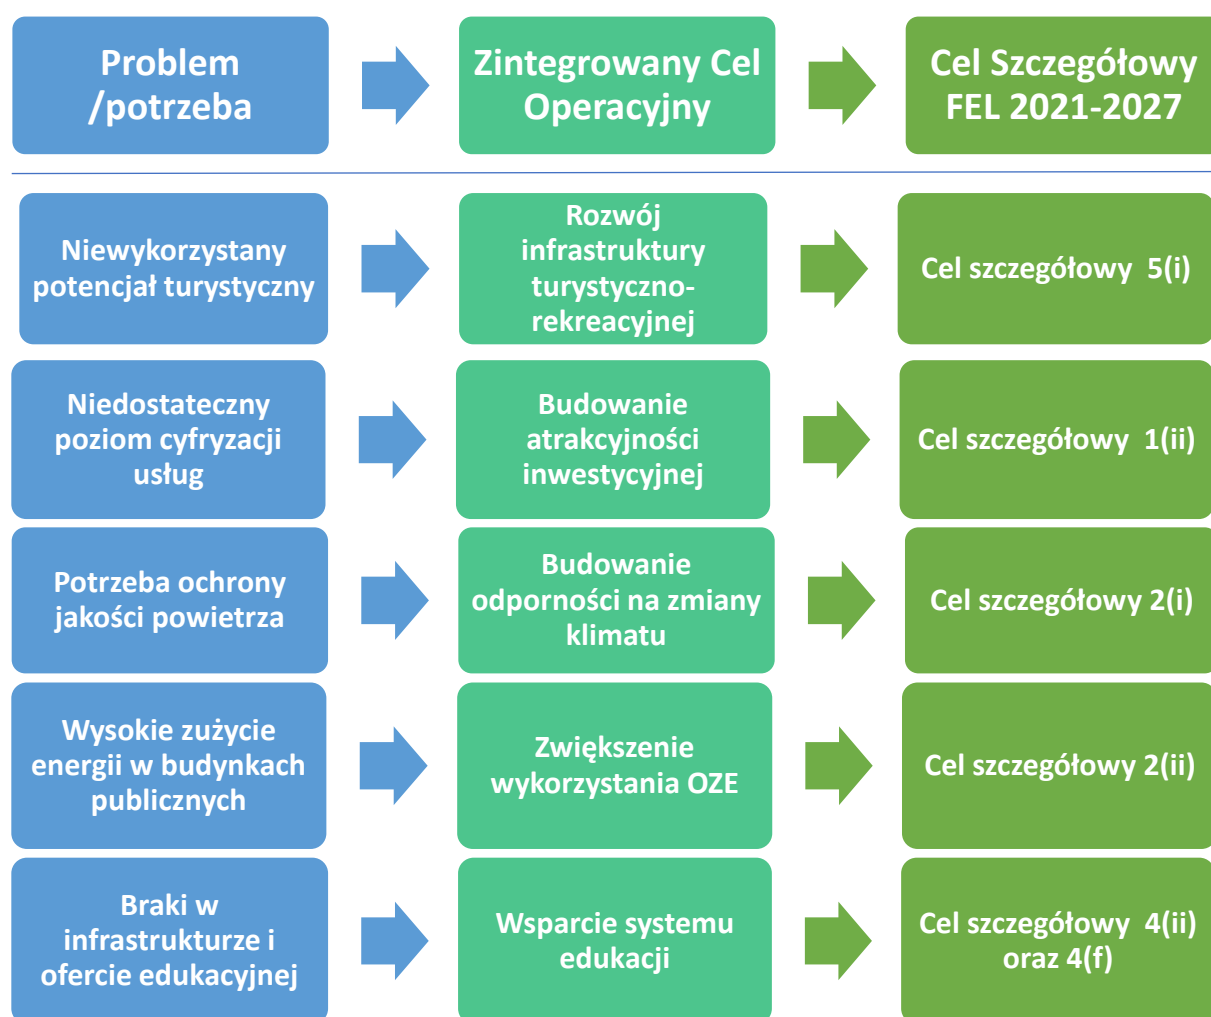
Problem /potrzeba

Zintegrowany Cel Operacyjny

Cel Szczegółowy FEL 2021-2027

Niewykorzystany potencjał turystyczny

Rozwój infrastruktury turystyczno-rekreacyjnej

Cel szczegółowy 5(i)

Niedostateczny poziom cyfryzacji usług

Budowanie atrakcyjności inwestycyjnej

Cel szczegółowy 1(ii)

Potrzeba ochrony jakości powietrza

Budowanie odporności na zmiany klimatu

Cel szczegółowy 2(i)

Wysokie zużycie energii w budynkach publicznych

Zwiększenie wykorzystania OZE

Cel szczegółowy 2(ii)

Braki w infrastrukturze i ofercie edukacyjnej

Wsparcie systemu edukacji

Cel szczegółowy 4(ii) oraz 4(f)